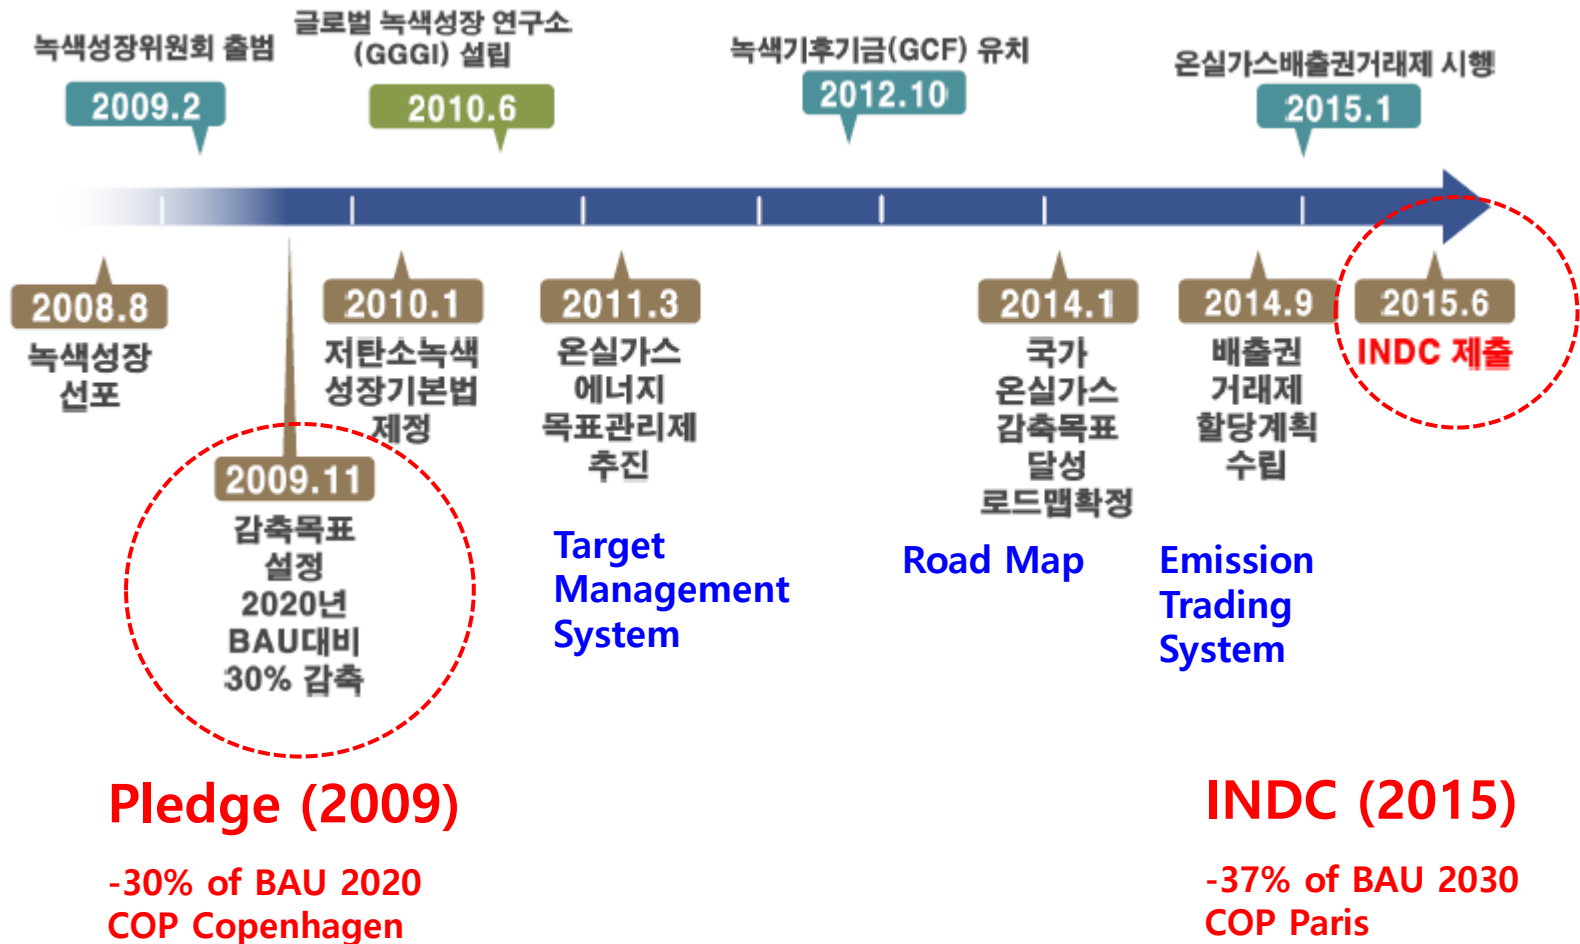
녹색성장위원회 출범
2009.2

글로벌 녹색성장 연구소 (GGGI) 설립
2010.6

녹색기후기금(GCF) 유치
2012.10

온실가스배출권거래제 시행
2015.1

2008.8
녹색성장 선포

2010.1
저탄소녹색 성장기본법 제정

2011.3
온실가스 에너지 목표관리제 추진

2014.1
국가 온실가스 감축목표 달성 로드맵확정

2014.9
배출권 거래제 할당계획 수립

2015.6
INDC 제출

2009.11
감축목표 설정 2020년 BAU대비 30% 감축

Target Management System

Road Map

Emission Trading System

Pledge (2009)

-30% of BAU 2020
COP Copenhagen

INDC (2015)

-37% of BAU 2030
COP Paris